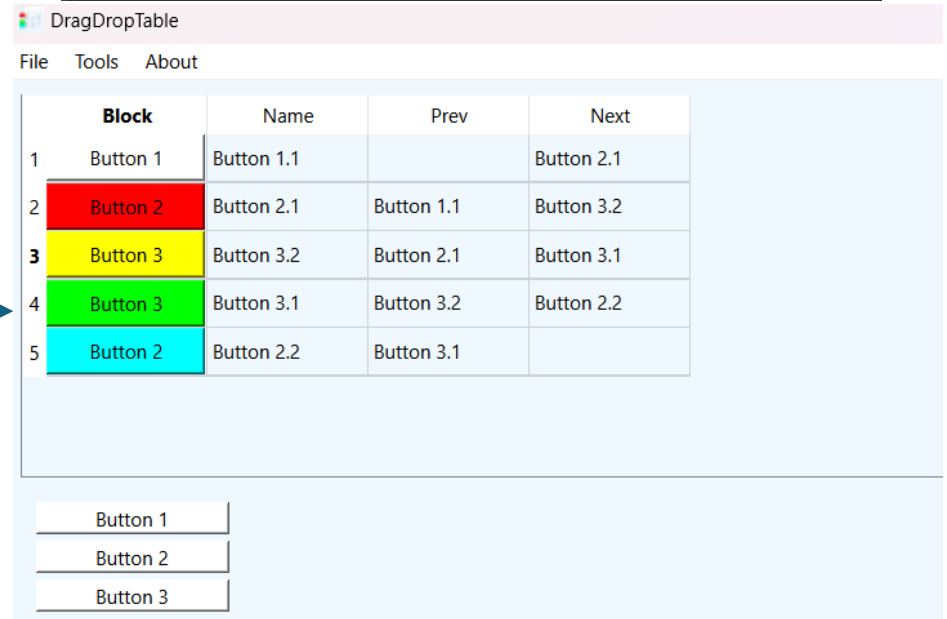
DragDropTable

File Tools About

| | Block | Name | Prev | Next |
|---|---|---|---|---|
| 1 | Button 1 | Button 1.1 | | Button 2.1 |
| 2 | Button 2 | Button 2.1 | Button 1.1 | Button 3.2 |
| 3 | Button 3 | Button 3.2 | Button 2.1 | Button 3.1 |
| 4 | Button 3 | Button 3.1 | Button 3.2 | Button 2.2 |
| 5 | Button 2 | Button 2.2 | Button 3.1 | |

Button 1
Button 2
Button 3